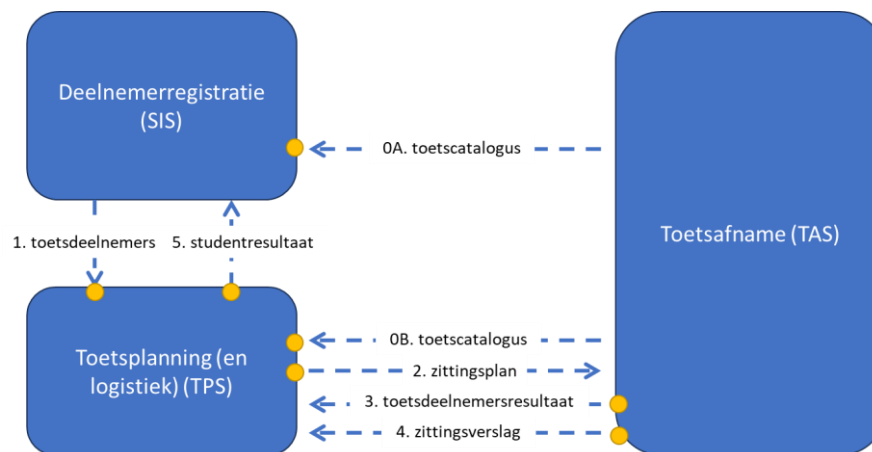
Deelnemerregistratie (SIS)

0A. toetscatalogus

Toetsafname (TAS)

1. toetsdeelnemers

5. studentresultaat

Toetsplanning (en logistiek) (TPS)

0B. toetscatalogus

2. zittingsplan

3. toetsdeelnemersresultaat

4. zittingsverslag